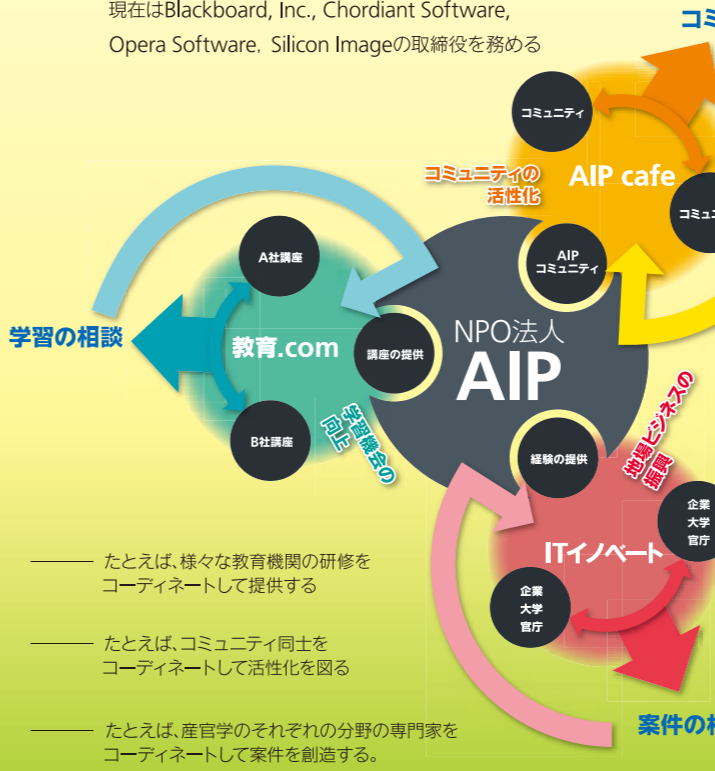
現在はBlackboard, Inc., Chordiant Software, Opera Software, Silicon Imageの取締役を務める

コミ

コミュニティ

コミュニティの活性化

AIP cafe

コミュ

AIPコミュニティ

A社講座

学習の相談

教育.com

講座の提供

NPO法人

AIP

学習機会の向上

B社講座

経験の提供

地域ビジネスの振興

企業大学官庁

ITイノベート

企業大学官庁

案件の札

―――― たとえば、様々な教育機関の研修をコーディネートして提供する

―――― たとえば、コミュニティ同士をコーディネートして活性化を図る

―――― たとえば、産官学のそれぞれの分野の専門家をコーディネートして案件を創造する。